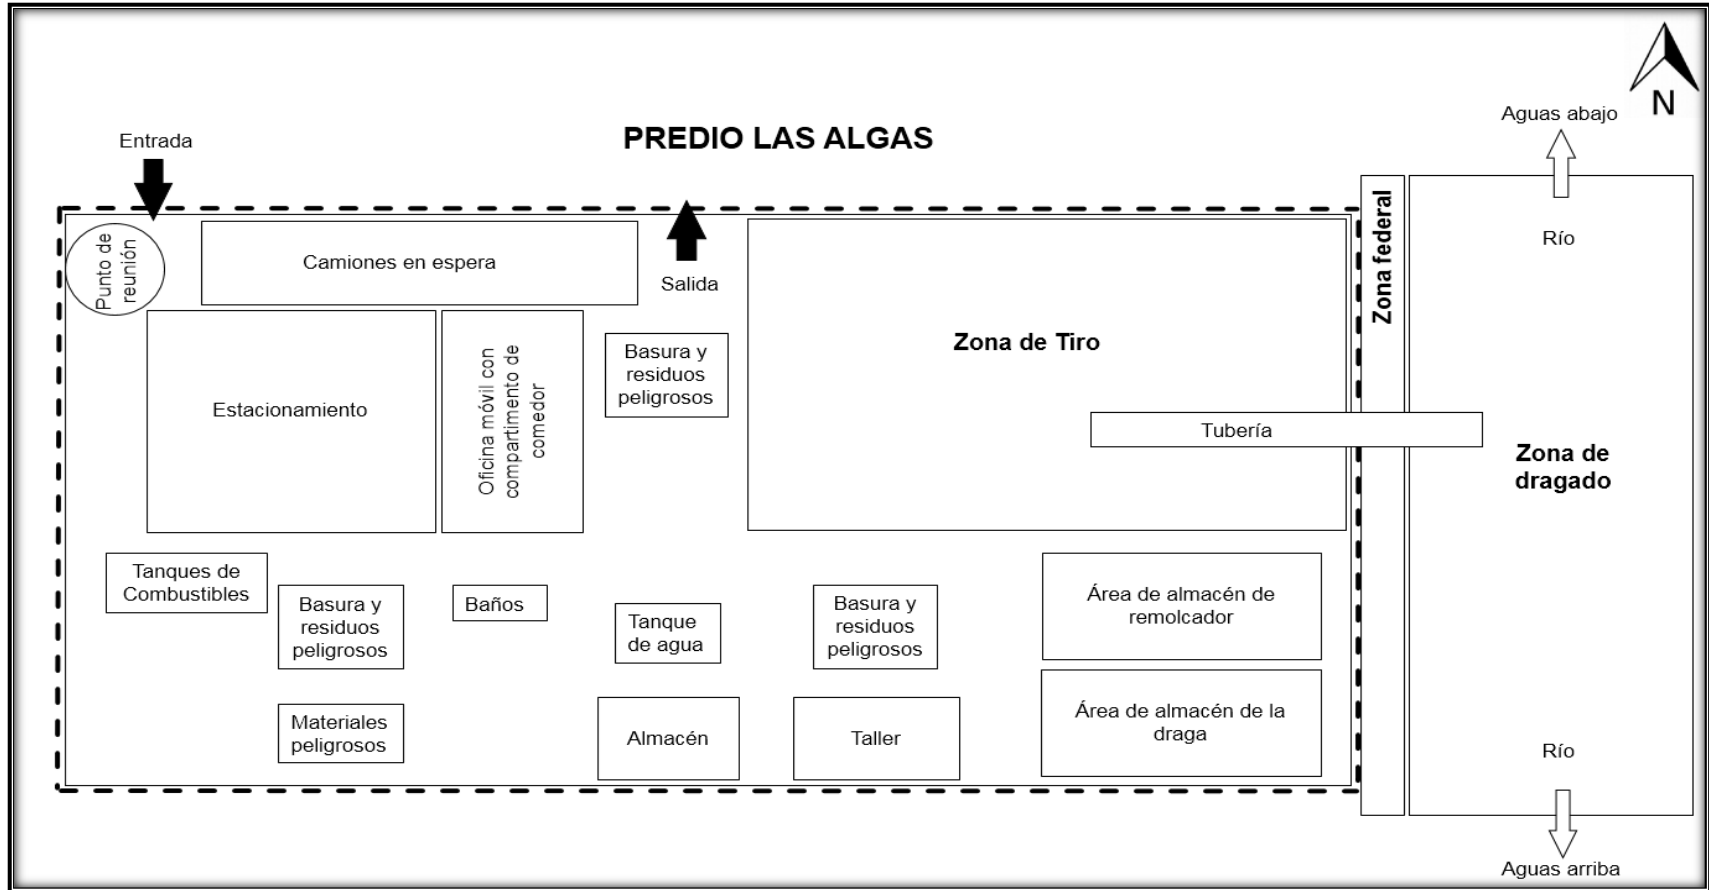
N

Aguas abajo

Entrada

PREDIO LAS ALGAS

Punto de reunión

Camiones en espera

Salida

Zona de Tiro

Zona federal

Río

Estacionamiento

Oficina móvil con compartimento de comedor

Basura y residuos peligrosos

Tubería

Zona de dragado

Tanques de Combustibles

Basura y residuos peligrosos

Baños

Tanque de agua

Basura y residuos peligrosos

Área de almacén de remolcador

Materiales peligrosos

Almacén

Taller

Área de almacén de la draga

Río

Aguas arriba